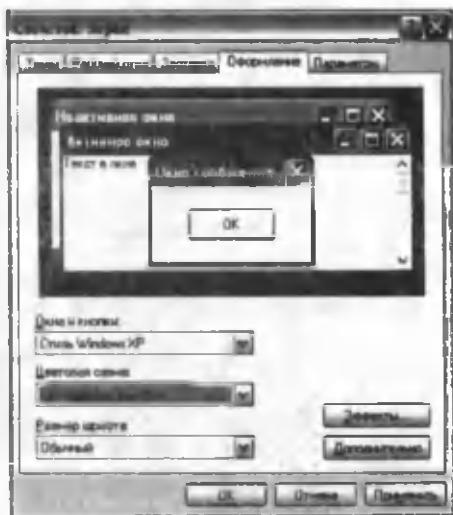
Свойства: экран

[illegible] Оформление Параметры

Неактивное окно
Активное окно
Текст в окне
Окно сообщения
OK

Окна и кнопки:
Стиль Windows XP

Цветовая схема:
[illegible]

Размер шрифта:
Обычный

Эффекты...
Дополнительно

OK
Отмена
Применить